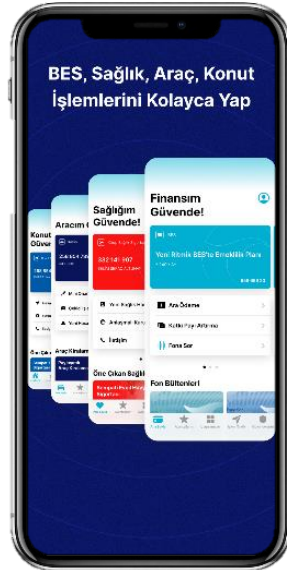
BES, Sağlık, Araç, Konut İşlemlerini Kolayca Yap

Konut Güvend

Aracım

Sağlığım Güvende!

532 141 907

Yeni Sağlık Poli

Anlaşmalı Kuru

İletişim

Öne Çıkan Sağlık

Araç Kiralam

Finansım Güvende!

Yeni Ritmik BES'te Emeklilik Planı

Ara Ödeme

Katkı Payı Artırma

Fona Sor

Fon Bültenleri